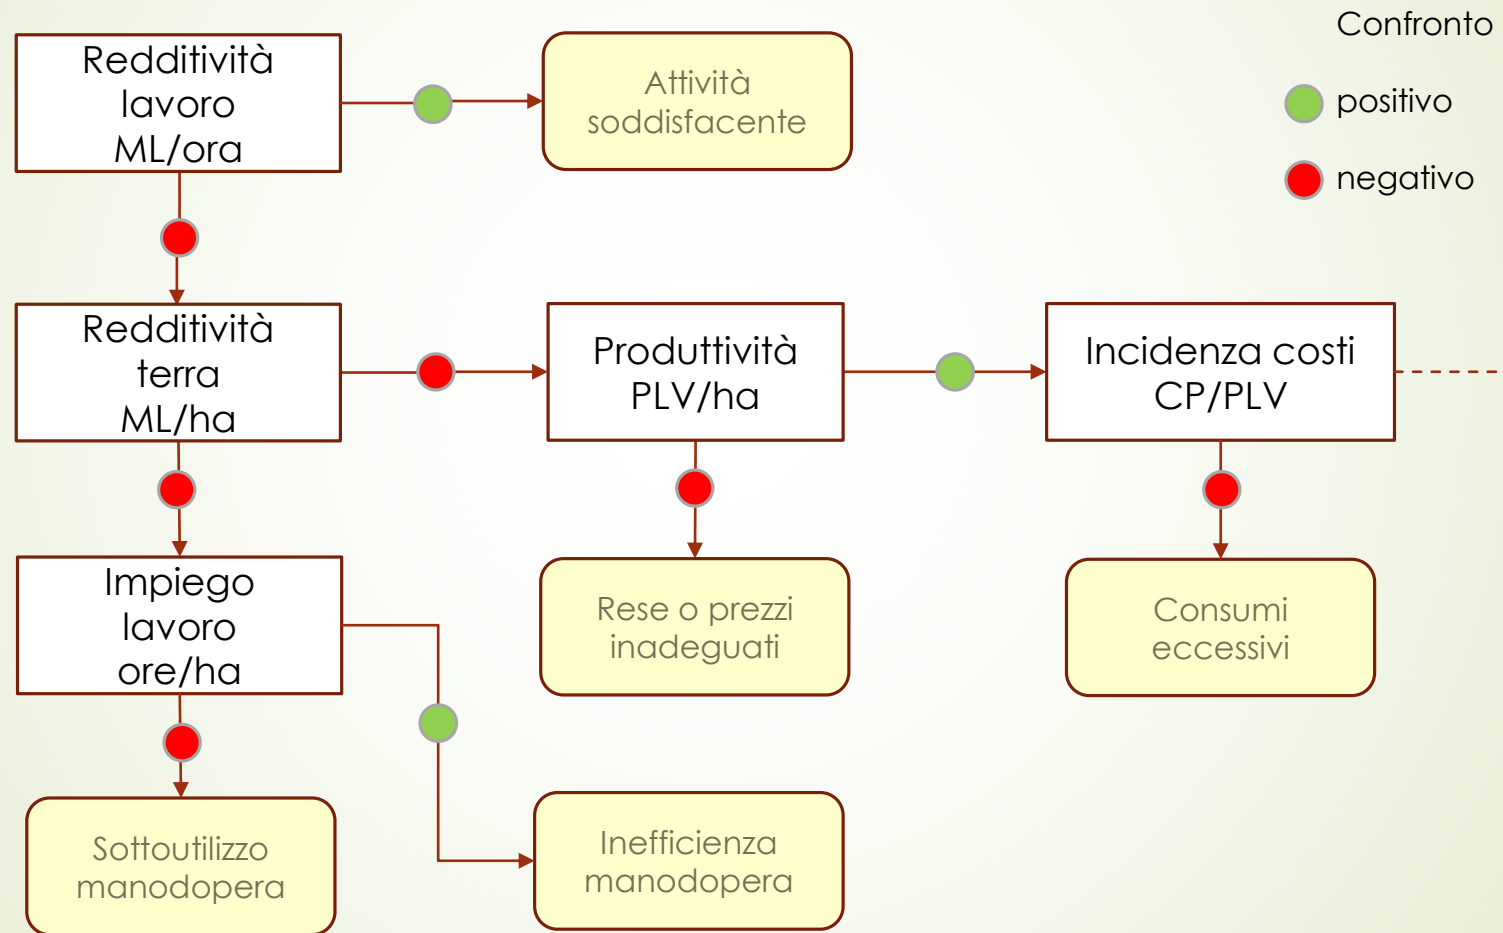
Confronto

positivo

negativo

Redditività lavoro ML/ora

Attività soddisfacente

Redditività terra ML/ha

Produttività PLV/ha

Incidenza costi CP/PLV

Impiego lavoro ore/ha

Rese o prezzi inadeguati

Consumi eccessivi

Sottoutilizzo manodopera

Inefficienza manodopera